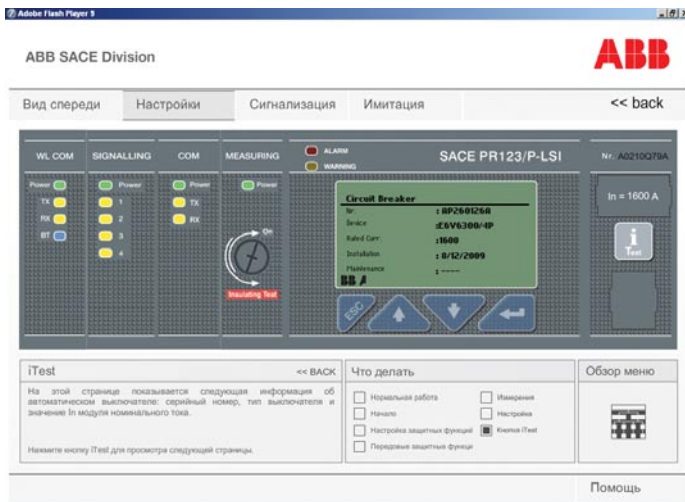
Adobe Flash Player 9

ABB SACE Division

ABB

Вид спереди Настройки Сигнализация Имитация << back

WL COM
Power
TX
RX
BT

SIGNALLING
Power
1
2
3
4

COM
Power
TX
RX

MEASURING
Power

On

Insulating Test

ALARM
WARNING

SACE PR123/P-LSI

Nr. A0210Q79A

In = 1600 A

Test

Circuit Breaker
Nr : AP260126A
Device :E6V6300/4P
Rated Curr. :1600
Installation : 8/12/2009
Maintenance : ----

ESC

iTest << BACK

На этой странице показывается следующая информация об автоматическом выключателе: серийный номер, тип выключателя и значение In модуля номинального тока.

Нажмите кнопку iTest для просмотра следующей страницы.

Что делать

Нормальная работа
Начало
Настройка защитных функций
Передовые защитные функции
Измерения
Настройка
Кнопка iTest

Обзор меню

Помощь